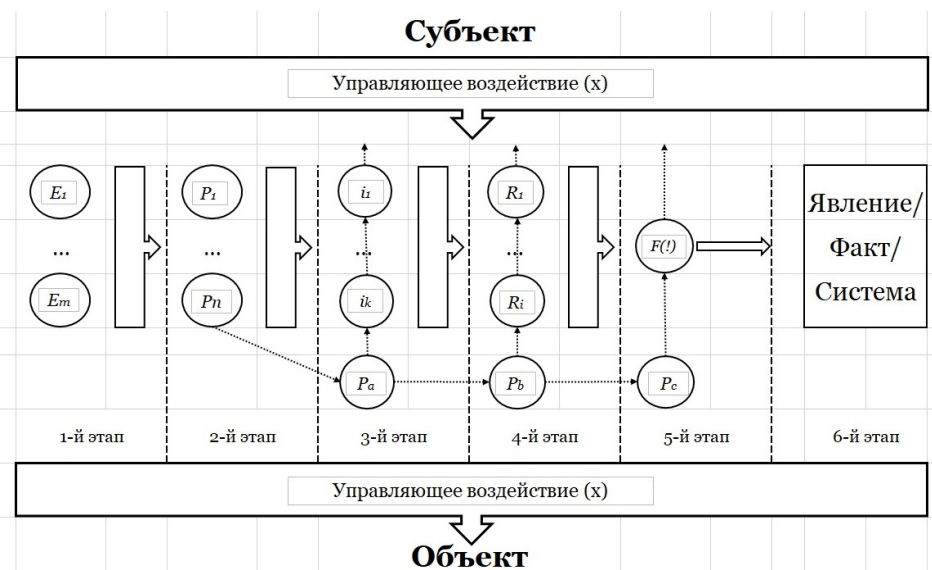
Субъект

Управляющее воздействие (x)

$E_1$

...

$E_m$

$P_1$

...

$P_n$

$i_1$

...

$i_k$

$R_1$

...

$R_i$

$F(!)$

Явление/ Факт/ Система

$P_a$

$P_b$

$P_c$

1-й этап

2-й этап

3-й этап

4-й этап

5-й этап

6-й этап

Управляющее воздействие (x)

Объект